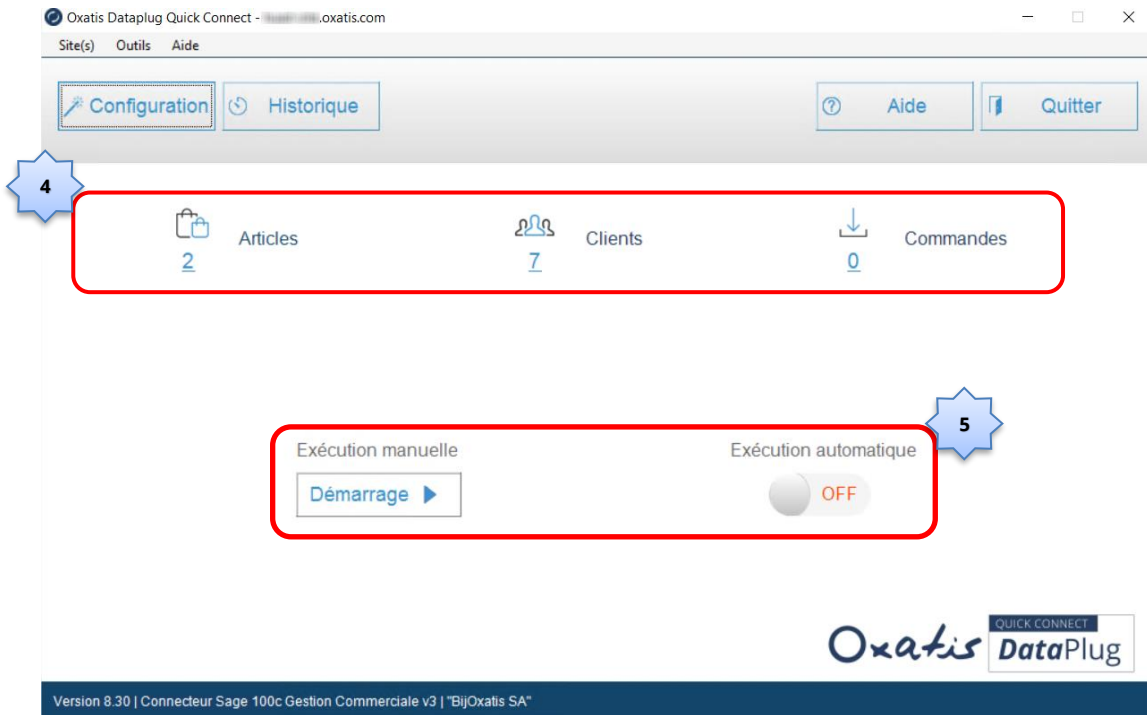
Oxatis Dataplug Quick Connect - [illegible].oxatis.com

Site(s) Outils Aide

Configuration Historique Aide Quitter

4

Articles
2

Clients
7

Commandes
0

5

Exécution manuelle
Démarrage

Exécution automatique
OFF

Oxatis QUICK CONNECT DataPlug

Version 8.30 | Connecteur Sage 100c Gestion Commerciale v3 | "BijOxatis SA"